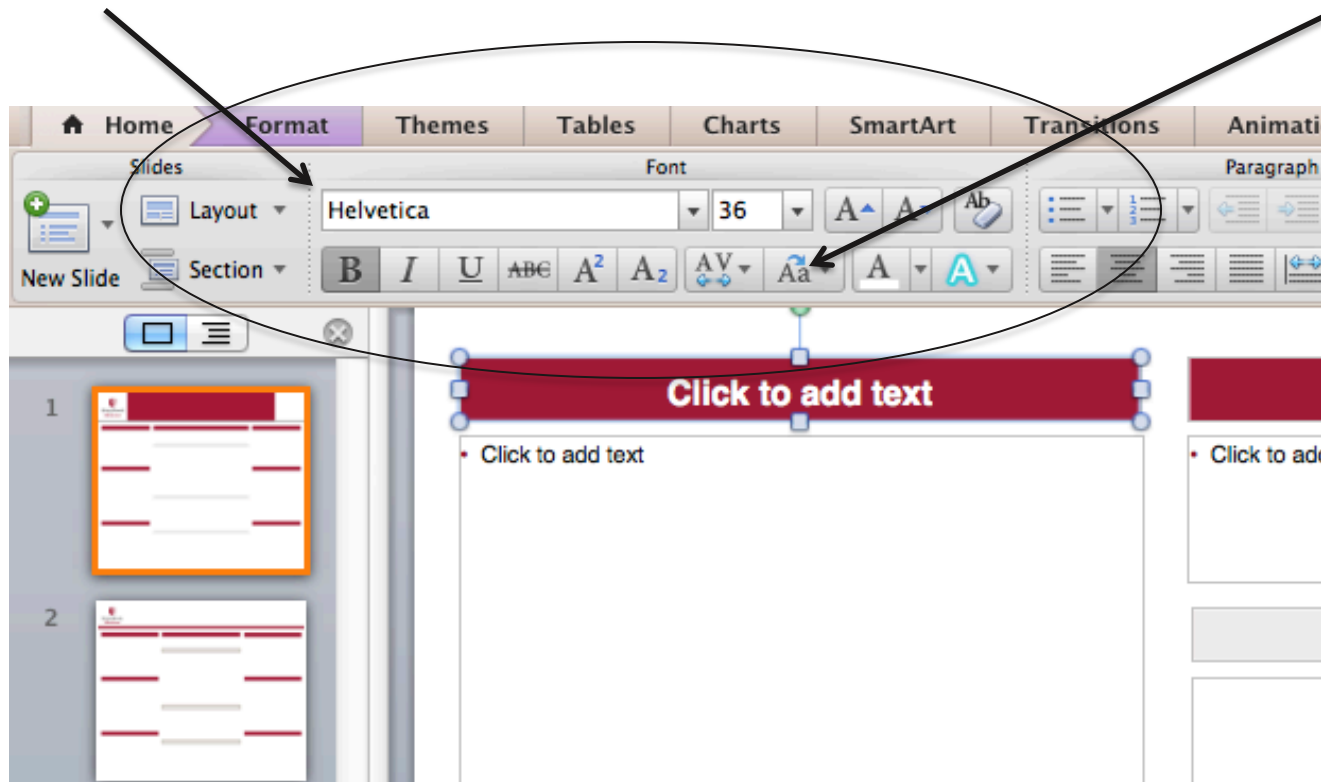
Home Format Themes Tables Charts SmartArt Transitions Animati

Slides Font Paragraph

Layout
New Slide Section
Helvetica 36
B I U ABC $A^2$ $A_2$ AV Aa A A

1
2

Click to add text
• Click to add text
• Click to ad